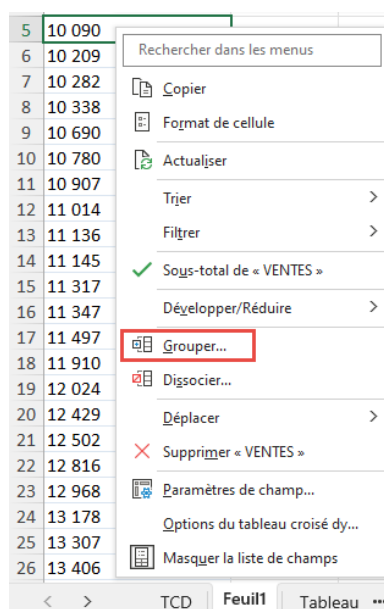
| | |
|---|---|
| 5 | 10 090 |
| 6 | 10 209 |
| 7 | 10 282 |
| 8 | 10 338 |
| 9 | 10 690 |
| 10 | 10 780 |
| 11 | 10 907 |
| 12 | 11 014 |
| 13 | 11 136 |
| 14 | 11 145 |
| 15 | 11 317 |
| 16 | 11 347 |
| 17 | 11 497 |
| 18 | 11 910 |
| 19 | 12 024 |
| 20 | 12 429 |
| 21 | 12 502 |
| 22 | 12 816 |
| 23 | 12 968 |
| 24 | 13 178 |
| 25 | 13 307 |
| 26 | 13 406 |

Rechercher dans les menus
Copier
Format de cellule
Actualiser
Trier
Filtrer
Sous-total de « VENTES »
Développer/Réduire
Grouper...
Dissocier...
Déplacer
Supprimer « VENTES »
Paramètres de champ...
Options du tableau croisé dy...
Masquer la liste de champs

TCD Feuil1 Tableau